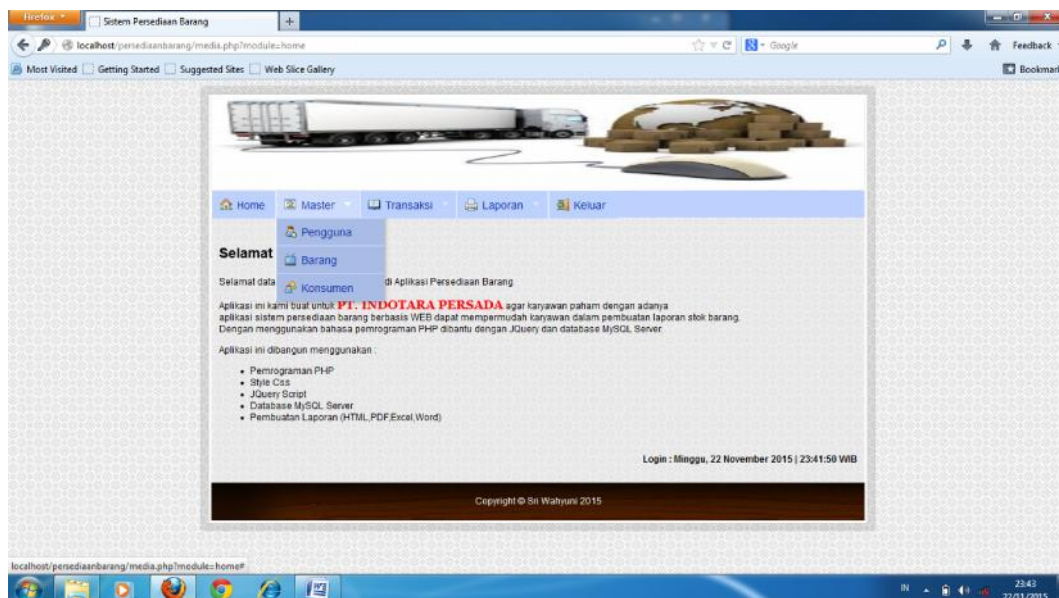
Firefox
Sistem Persediaan Barang
+
localhost/persediaanbarang/media.php?module=home
Google
Feedback
Most Visited
Getting Started
Suggested Sites
Web Slice Gallery
Bookmarks

Home
Master
Transaksi
Laporan
Keluar
Pengguna
Barang
Konsumen

Selamat

Selamat data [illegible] di Aplikasi Persediaan Barang

Aplikasi ini kami buat untuk PT. INDOTARA PERSADA agar karyawan paham dengan adanya aplikasi sistem persediaan barang berbasis WEB dapat mempermudah karyawan dalam pembuatan laporan stok barang. Dengan menggunakan bahasa pemrograman PHP dibantu dengan JQuery dan database MySQL Server.

Aplikasi ini dibangun menggunakan :

- Pemrograman PHP
- Style Css
- JQuery Script
- Database MySQL Server
- Pembuatan Laporan (HTML,PDF,Excel,Word)

Login : Minggu, 22 November 2015 | 23:41:50 WIB

Copyright © Sri Wahyuni 2015

localhost/persediaanbarang/media.php?module=home#

IN
23:43
22/11/2015